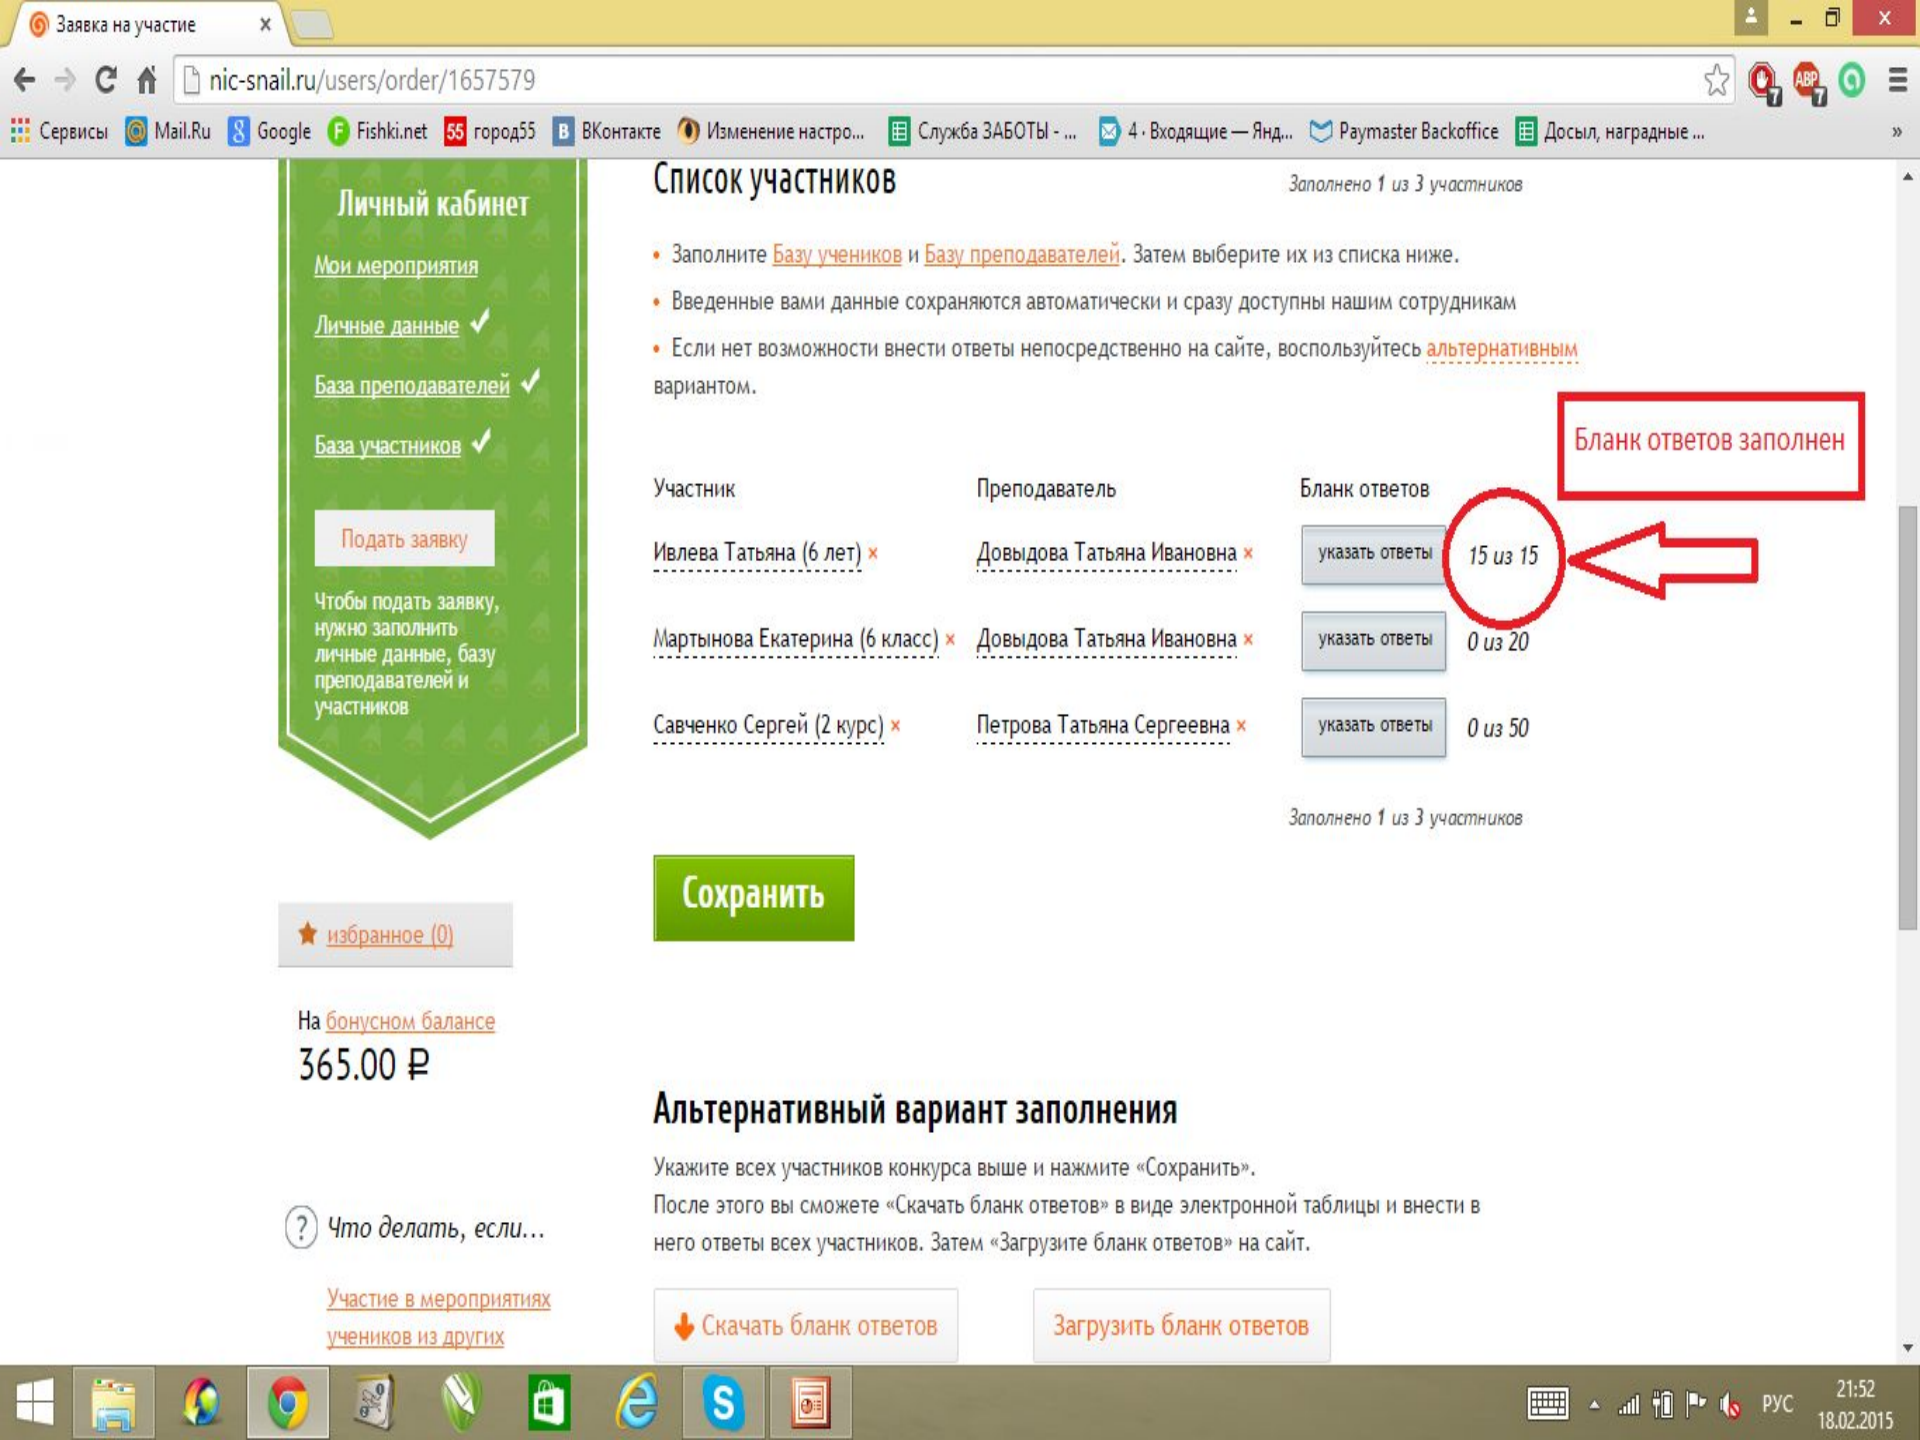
Заявка на участие ×

nic-snail.ru/users/order/1657579

Сервисы Mail.Ru Google Fishki.net город55 ВКонтакте Изменение настро... Служба ЗАБОТЫ - ... 4 · Входящие — Янд... Paymaster Backoffice Досьл, наградные ...

Личный кабинет

Мои мероприятия

Личные данные ✓

База преподавателей ✓

База участников ✓

Подать заявку

Чтобы подать заявку, нужно заполнить личные данные, базу преподавателей и участников

избранное (0)

На бонусном балансе
365.00 ₽

Что делать, если...

Участие в мероприятиях учеников из других

Список участников

Заполнено 1 из 3 участников

• Заполните Базу учеников и Базу преподавателей. Затем выберите их из списка ниже.

• Введенные вами данные сохраняются автоматически и сразу доступны нашим сотрудникам

• Если нет возможности внести ответы непосредственно на сайте, воспользуйтесь альтернативным вариантом.

Бланк ответов заполнен

| Участник | Преподаватель | Бланк ответов | |
|---|---|---|---|
| Ивлева Татьяна (6 лет) × | Довыдова Татьяна Ивановна × | указать ответы | 15 из 15 |
| Мартынова Екатерина (6 класс) × | Довыдова Татьяна Ивановна × | указать ответы | 0 из 20 |
| Савченко Сергей (2 курс) × | Петрова Татьяна Сергеевна × | указать ответы | 0 из 50 |

Заполнено 1 из 3 участников

Сохранить

Альтернативный вариант заполнения

Укажите всех участников конкурса выше и нажмите «Сохранить».
После этого вы сможете «Скачать бланк ответов» в виде электронной таблицы и внести в него ответы всех участников. Затем «Загрузите бланк ответов» на сайт.

Скачать бланк ответов

Загрузить бланк ответов

РУС 21:52 18.02.2015